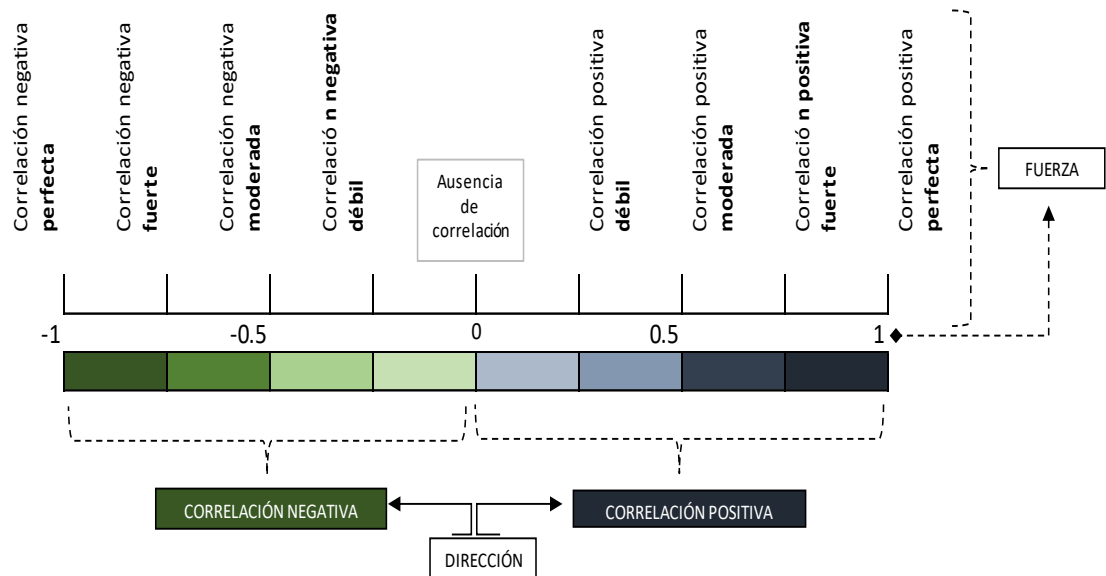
Correlación negativa **perfecta**

Correlación negativa **fuerte**

Correlación negativa **moderada**

Correlació **n negativa débil**

Ausencia de correlación

Correlación positiva **débil**

Correlación positiva **moderada**

Correlació **n positiva fuerte**

Correlación positiva **perfecta**

FUERZA

-1

-0.5

0

0.5

1

CORRELACIÓN NEGATIVA

CORRELACIÓN POSITIVA

DIRECCIÓN